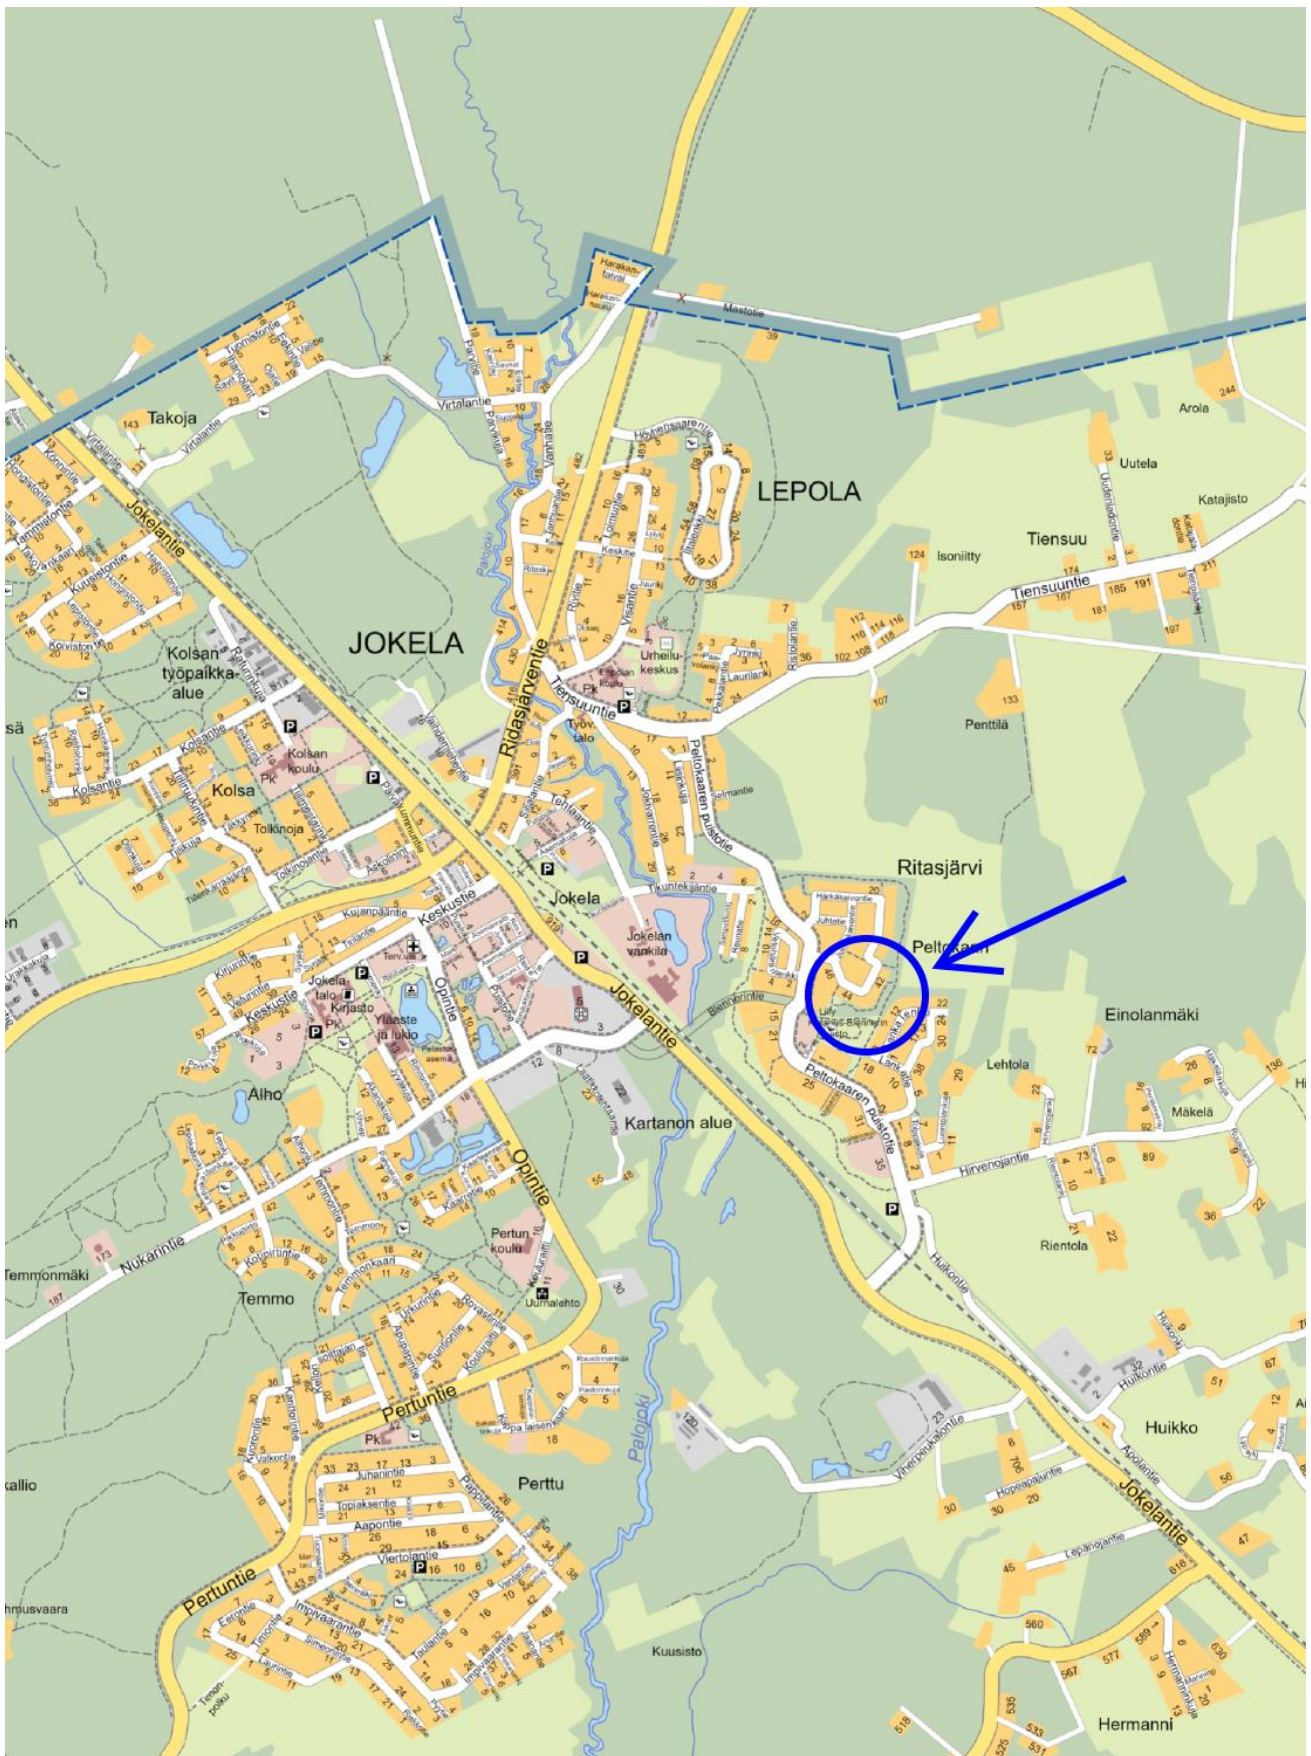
Mastotie

Takoja

Virtalantie

Jokelantie

LEPOLA

Arola

Uutela

Katajisto

Tiensuu

Isoniitty

Tiensuuntie

JOKELA

Kolsan työpaikka-alue

Kolsa

Ridasjärventie

Tiensuuntie

Urheilu-keskus

Penttilä

Peltokaaren puistotie

Ritasjärvi

Peltokaari

Jokela

Jokelan vankila

Keskustie

Kirjasto

Opintie

Yläaste ja lukio

Jokelantie

Einolanmäki

Lehtola

Mäkelä

Alho

Kartanon alue

Peltokaaren puistotie

Hirvenojantie

Rientola

Opintie

Nukarintie

Temmonmäki

Temmo

Pertun koulu

Uurnalahto

Huikontie

Huikko

Pertuntie

Perttu

Palojoki

Viherpeukalontie

Hopeapajuntie

Jokelantie

Lepänojantie

Pertuntie

Impivaarantie

Kuusisto

Hermanni

Kolsan koulu

Tolkinoja

Kirjasto

Kolsantie

Kuusistontie

Keskitie

Jokela-talo

Pk

Pk

Pk

Työv. talo

Lilly Tullus-Björklin

Perttulantie

Juhanintie

Topiaksentie

Aapontie

Viertolantie

P

P

P

P

P

P

P

P

143

133

124

107

244

211

197

185

191

181

174

167

157

133

72

89

92

136

28

26

36

22

22

73

4

6

7

67

51

12

56

47

630

616

589

577

560

567

535

533

531

525

518

30

20

23

8

706

30

120

30

55

48

173

187

39

7